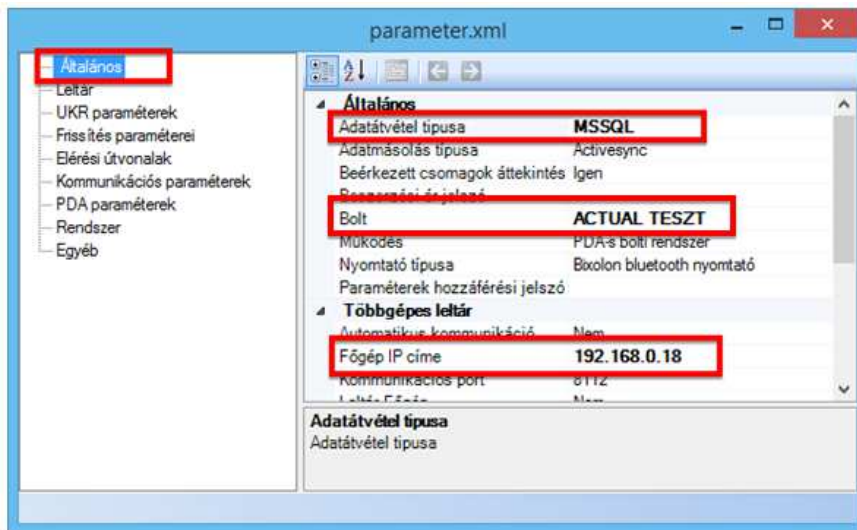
parameter.xml

Általános
Leltár
UKR paraméterek
Frissítés paraméterei
Elérési útvonalak
Kommunikációs paraméterek
PDA paraméterek
Rendszer
Egyéb

Általános

| | |
|---|---|
| Adatátvétel típusa | MSSQL |
| Adatmásolás típusa | Activesync |
| Beérkezett csomagok áttekintés | Igen |
| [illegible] | |
| Bolt | ACTUAL TESZT |
| Működés | PDA-s bolti rendszer |
| Nyomtató típusa | Bixolon bluetooth nyomtató |
| Paraméterek hozzáférési jelszó | |

Többgépes leltár

| | |
|---|---|
| Automatikus kommunikáció | Nem |
| Főgép IP címe | 192.168.0.18 |
| Kommunikációs port | 8112 |
| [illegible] | Nem |

Adatátvétel típusa
Adatátvétel típusa